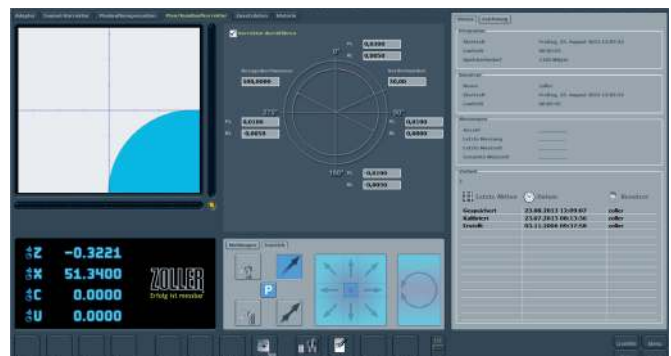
Adapter Kennzeichnung Werkzeugbewegung Planlaufkontrolle Zustandsdaten Historie

Schneiden durchführen

0°
Winkel
Wert
0,0300
0,0050

Bezugsdurchmesser
100,0000

Durchmesser
10,00

270°
90°
0,0100
0,0050
0,0100
0,0000

180°
0,0200
0,0050

Z -0.3221
X 51.3400
C 0.0000
U 0.0000

ZOLLER
Erfolg ist messbar

Messungen Einstellungen

P

Status Zustandsdaten

Letzte Aktion Datum Benutzer
Gespeichert 23.08.2013 13:09:07 zoller
Kalibriert 23.07.2013 08:13:56 zoller
Erstellt 03.11.2006 09:17:58 zoller